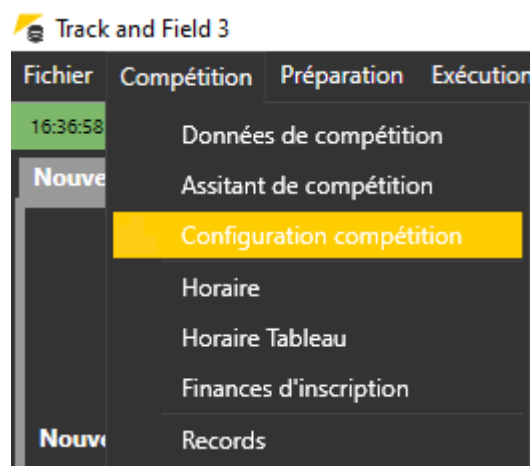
Track and Field 3

Fichier Compétition Préparation Exécution

16:36:58

Nouve

Données de compétition
Assitant de compétition
Configuration compétition
Horaire
Horaire Tableau
Finances d'inscription
Records

Nouve